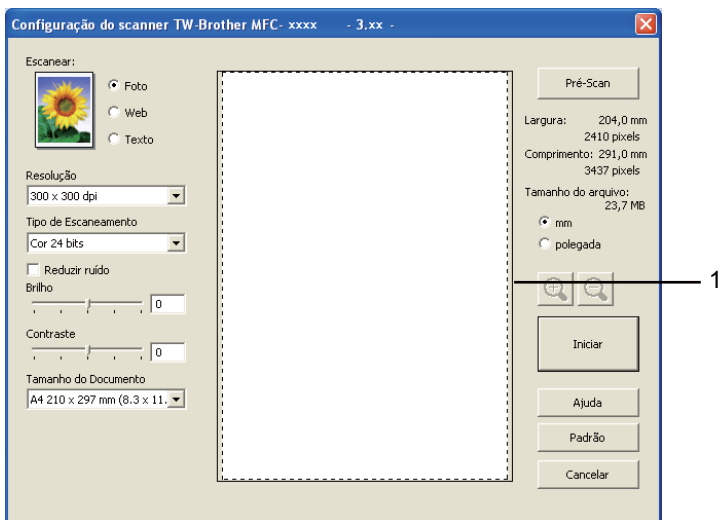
Configuração do scanner TW-Brother MFC- xxxx - 3.xx -

Escanear:
Foto
Web
Texto

Resolução
300 x 300 dpi
Tipo de Escaneamento
Cor 24 bits
Reduzir ruído
Brilho
0
Contraste
0
Tamanho do Documento
A4 210 x 297 mm (8.3 x 11.

Pré-Scan
Largura: 204,0 mm
2410 pixels
Comprimento: 291,0 mm
3437 pixels
Tamanho do arquivo:
23,7 MB
mm
polegada

Iniciar

Ajuda
Padrão
Cancelar

1